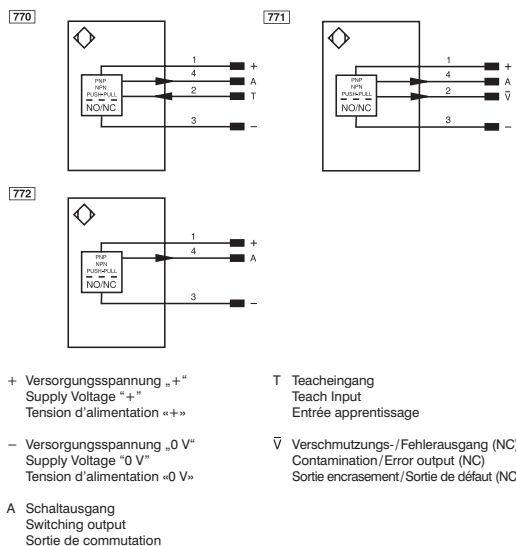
770

PNP
NPN
PUSH-PULL
NO/NC

1 +
4 A
2 T
3 –

771

PNP
NPN
PUSH-PULL
NO/NC

1 +
4 A
2 $\overline{V}$
3 –

772

PNP
NPN
PUSH-PULL
NO/NC

1 +
4 A
3 –

+ Versorgungsspannung „+“
Supply Voltage “+”
Tension d’alimentation «+»

– Versorgungsspannung „0 V“
Supply Voltage “0 V”
Tension d’alimentation «0 V»

A Schaltausgang
Switching output
Sortie de commutation

T Teacheingang
Teach Input
Entrée apprentissage

$\overline{V}$ Verschmutzungs-/Fehlerausgang (NC)
Contamination/Error output (NC)
Sortie encrasement/Sortie de défaut (NC